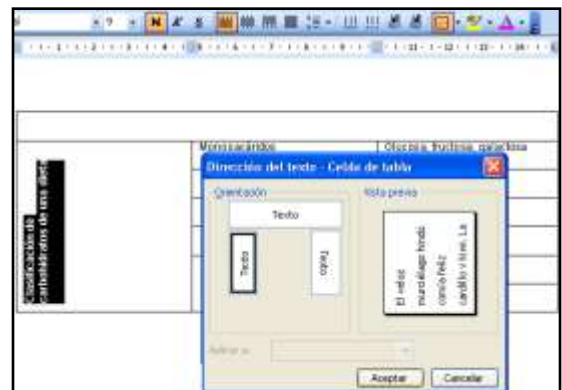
Clasificación de carbohidratos de una dieta

Monosacáridos

Glucosa, fructosa, galactosa

Dirección del texto - Celda de tabla

Orientación

Texto

Texto

Texto

Vista previa

El veloz murciélago hindú comía feliz cardillo y kiwi. La

Aplicar a:

Aceptar

Cancelar